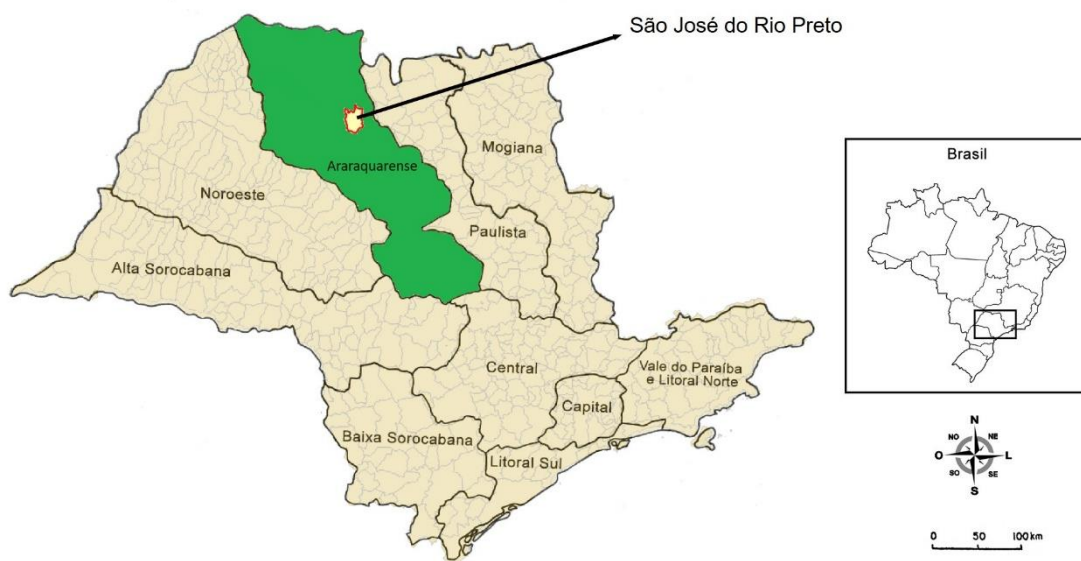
São José do Rio Preto

Araraquarense

Mogiana

Noroeste

Paulista

Alta Sorocabana

Central

Vale do Paraíba e Litoral Norte

Capital

Baixa Sorocabana

Litoral Sul

Brasil

N
NO
NE
O
L
SO
SE
S

0 50 100 km